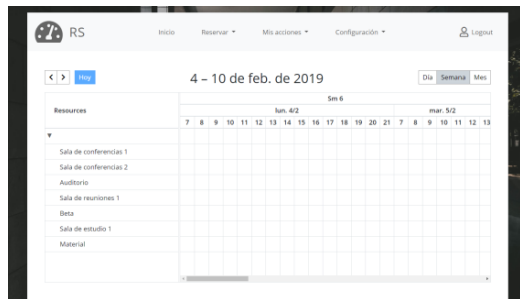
RS Inicio Reservar ▾ Mis acciones ▾ Configuración ▾ Logout

< > Hoy

4 – 10 de feb. de 2019

Día Semana Mes

| Resources | Sm 6 |
|---|---|
| | lun. 4/2 / mar. 5/2 |
| | 7 8 9 10 11 12 13 14 15 16 17 18 19 20 21 7 8 9 10 11 12 13 |
| ▾ | |
| Sala de conferencias 1 | |
| Sala de conferencias 2 | |
| Auditorio | |
| Sala de reuniones 1 | |
| Beta | |
| Sala de estudio 1 | |
| Material | |